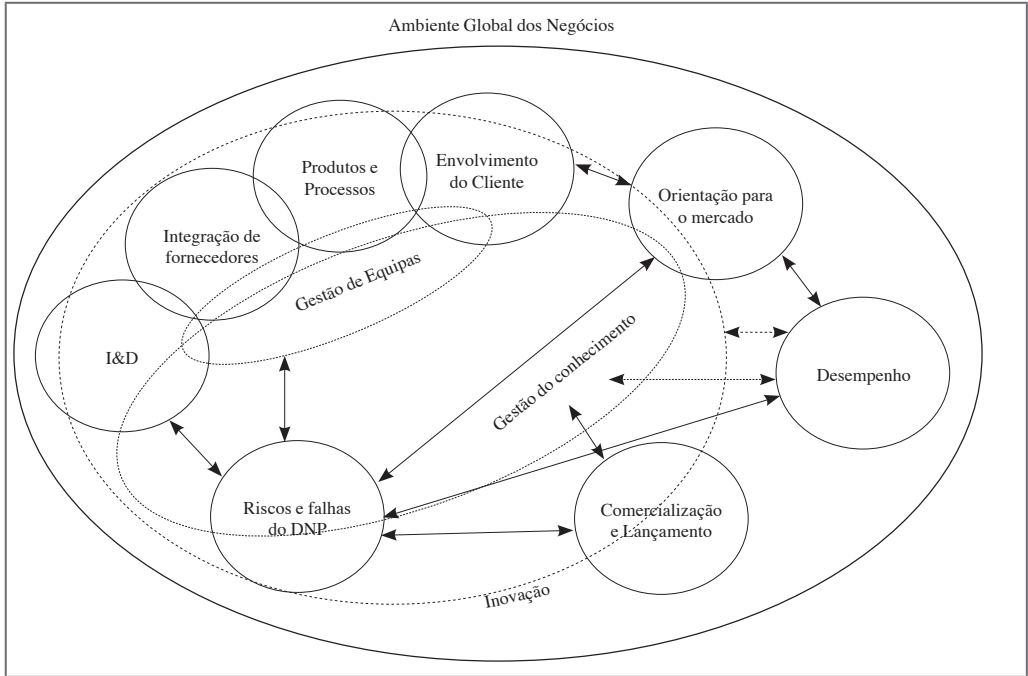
Ambiente Global dos Negócios

Produtos e Processos

Envolvimento do Cliente

Orientação para o mercado

Integração de fornecedores

Gestão de Equipas

I&D

Gestão do conhecimento

Desempenho

Riscos e falhas do DNP

Comercialização e Lançamento

Inovação